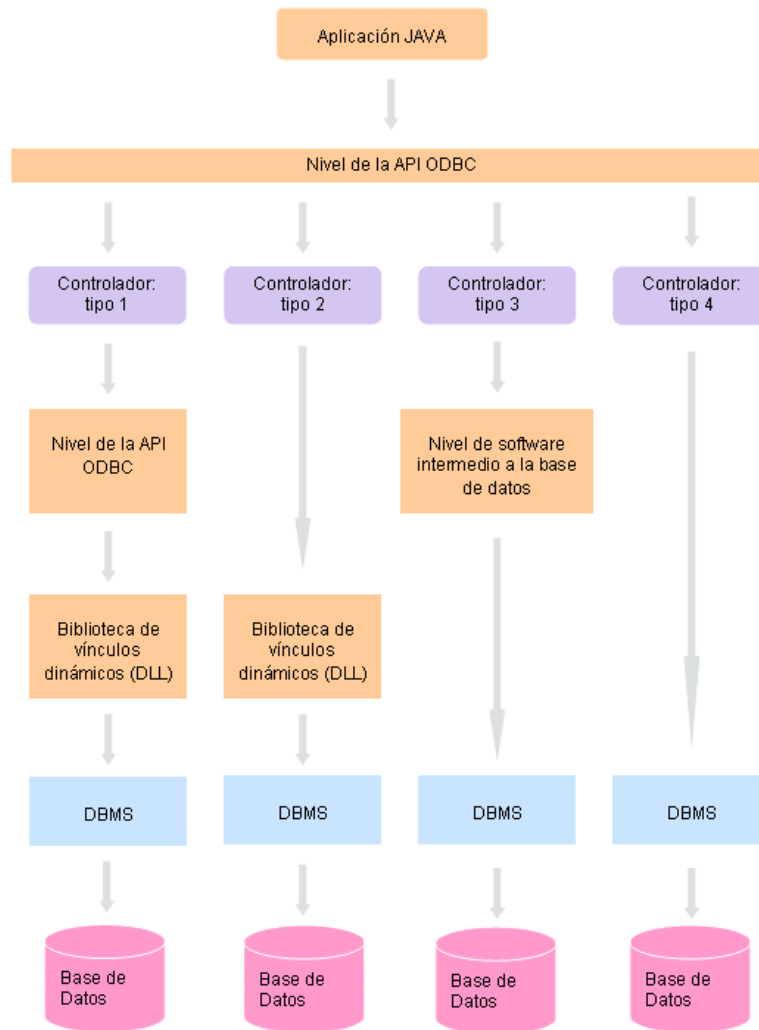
Aplicación JAVA

Nivel de la API ODBC

Controlador: tipo 1

Nivel de la API ODBC

Biblioteca de vínculos dinámicos (DLL)

DBMS

Base de Datos

Controlador: tipo 2

Biblioteca de vínculos dinámicos (DLL)

DBMS

Base de Datos

Controlador: tipo 3

Nivel de software intermedio a la base de datos

DBMS

Base de Datos

Controlador: tipo 4

DBMS

Base de Datos